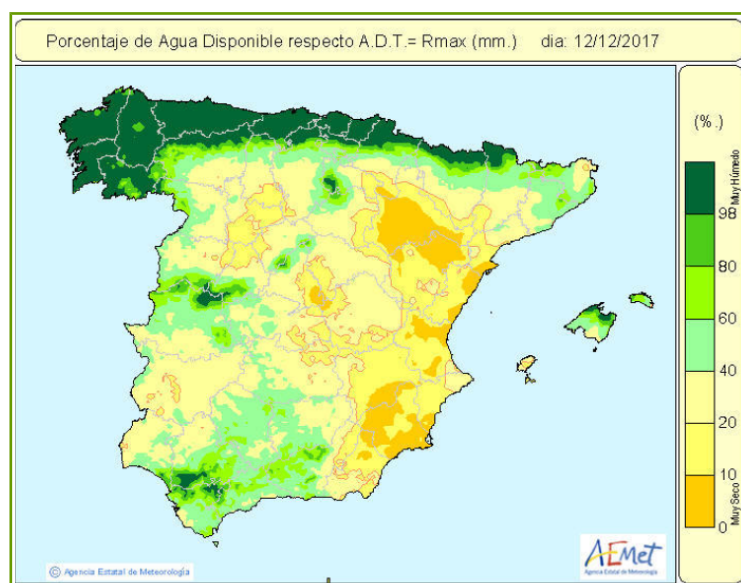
Porcentaje de Agua Disponible respecto A.D.T.= Rmax (mm.)    dia: 12/12/2017

(%.)

Muy Húmedo

98

80

60

40

20

10

0

Muy Seco

© Agencia Estatal de Meteorología

AEmet
Agencia Estatal de Meteorología